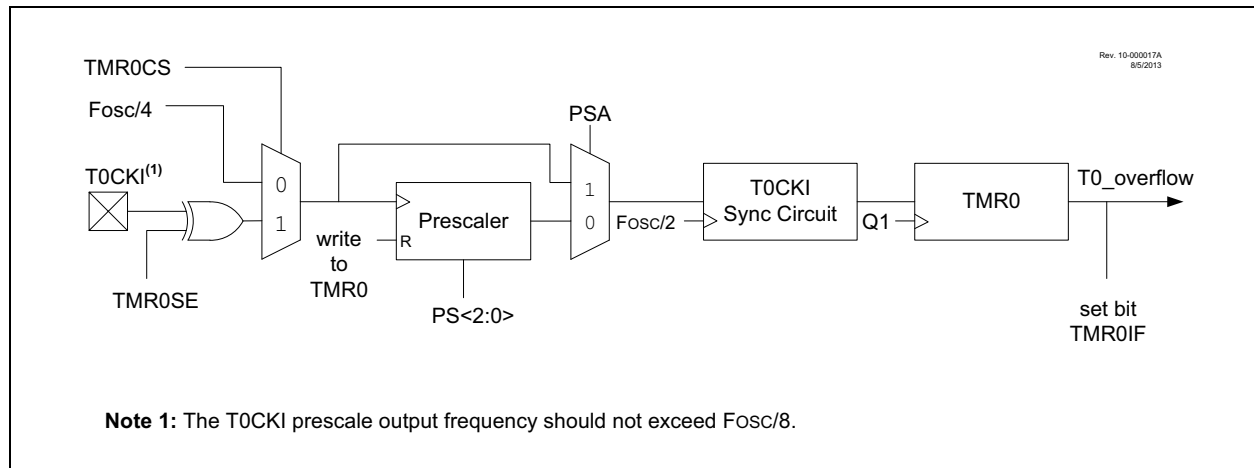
Rev. 10-000017A
8/5/2013

TMR0CS

Fosc/4

T0CKI$^{(1)}$

0

1

TMR0SE

write
to
TMR0

R

Prescaler

PS<2:0>

PSA

1

0

Fosc/2

T0CKI
Sync Circuit

Q1

TMR0

T0_overflow

set bit
TMR0IF

**Note 1:** The T0CKI prescale output frequency should not exceed FOSC/8.